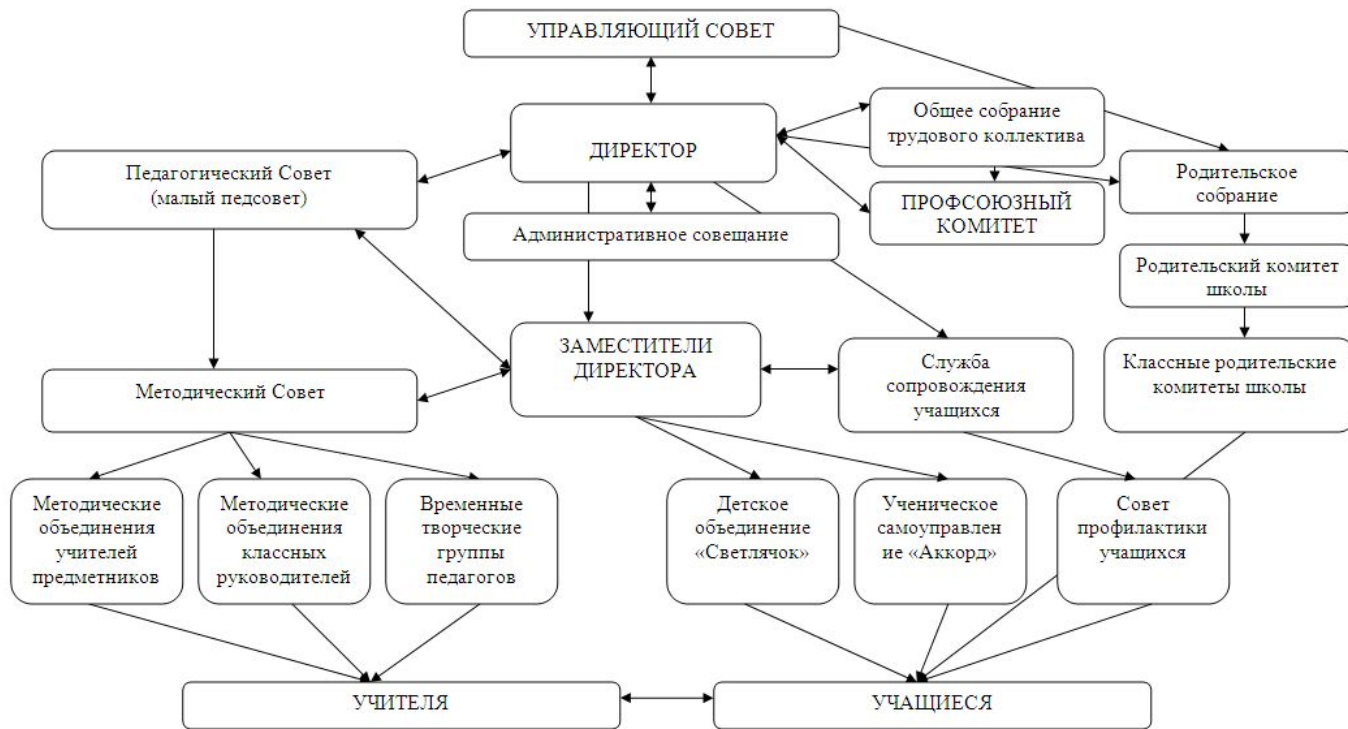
УПРАВЛЯЮЩИЙ СОВЕТ

ДИРЕКТОР

Общее собрание трудового коллектива

Педагогический Совет (малый педсовет)

Родительское собрание

ПРОФСОЮЗНЫЙ КОМИТЕТ

Административное совещание

Родительский комитет школы

ЗАМЕСТИТЕЛИ ДИРЕКТОРА

Служба сопровождения учащихся

Классные родительские комитеты школы

Методический Совет

Методические объединения учителей предметников

Методические объединения классных руководителей

Временные творческие группы педагогов

Детское объединение «Светлячок»

Ученическое самоуправление «Аккорд»

Совет профилактики учащихся

УЧИТЕЛЯ

УЧАЩИЕСЯ